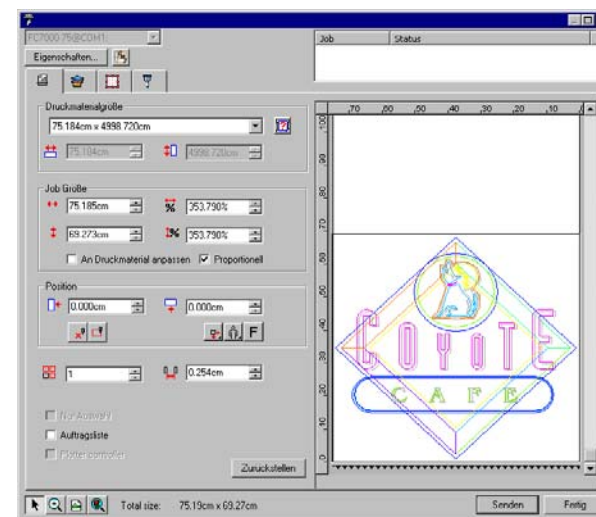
FC7000-75@COM1:

Eigenschaften...

Job | Status

Druckmaterialgröße

75.184cm x 4998.720cm

75.184cm

4998.720cm

Job Größe

75.185cm

353.790%

69.273cm

353.790%

An Druckmaterial anpassen

Proportionell

Position

0.000cm

0.000cm

F

1

0.254cm

Nur Auswahl

Auftragsliste

Plotter controller

Zurückstellen

,70 ,60 ,50 ,40 ,30 ,20 ,10

100 90 80 70 60 50 40 30 20 10 0

COYOTE

CAFE

Total size: 75.19cm x 69.27cm

Senden

Fertig